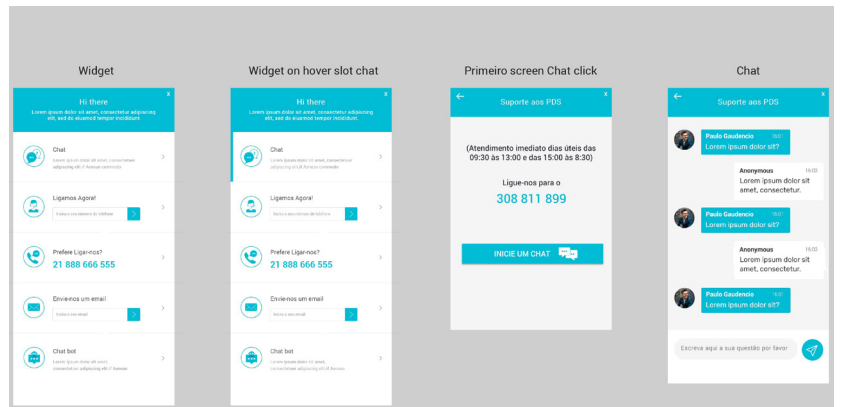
Widget

x

Hi there

Lorem ipsum dolor sit amet, consectetur adipiscing elit, sed do eiusmod tempor incididunt.

Chat

Lorem ipsum dolor sit amet, consectetur adipiscing elit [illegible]

Ligamos Agora!

Insira o seu número de telefone

Prefere Ligar-nos?

21 888 666 555

Envie-nos um email

Insira o email

Chat bot

Lorem ipsum dolor sit amet, consectetur adipiscing elit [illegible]

Widget on hover slot chat

x

Hi there

Lorem ipsum dolor sit amet, consectetur adipiscing elit, sed do eiusmod tempor incididunt.

Chat

Lorem ipsum dolor sit amet, consectetur adipiscing elit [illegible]

Ligamos Agora!

Insira o seu número de telefone

Prefere Ligar-nos?

21 888 666 555

Envie-nos um email

Insira o seu email

Chat bot

Lorem ipsum dolor sit amet, consectetur adipiscing elit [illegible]

Primeiro screen Chat click

Suporte aos PDS

x

(Atendimento imediato dias úteis das 09:30 às 13:00 e das 15:00 às 8:30)

Ligue-nos para o

308 811 899

INICIE UM CHAT

Chat

Suporte aos PDS

x

Paulo Gaudencio 16:01
Lorem ipsum dolor sit?

Anonymous 16:03
Lorem ipsum dolor sit amet, consectetur.

Paulo Gaudencio 16:01
Lorem ipsum dolor sit?

Anonymous 16:03
Lorem ipsum dolor sit amet, consectetur.

Paulo Gaudencio 16:01
Lorem ipsum dolor sit?

Escreva aqui a sua questão por favor